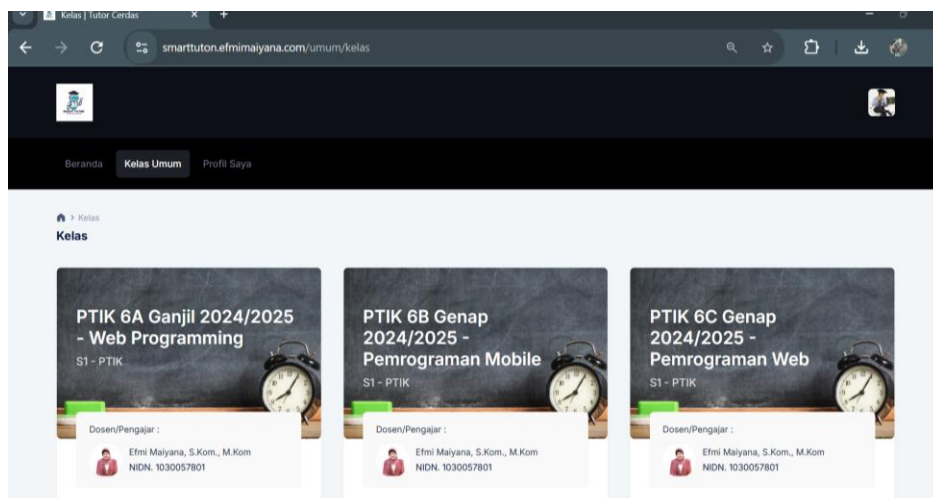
Kelas | Tutor Cerdas

smarttuton.efmimaiyana.com/umum/kelas

Beranda Kelas Umum Profil Saya

> Kelas
Kelas

PTIK 6A Ganjil 2024/2025 - Web Programming
S1 - PTIK
Dosen/Pengajar :
Efmi Maiyana, S.Kom., M.Kom
NIDN. 1030057801

PTIK 6B Genap 2024/2025 - Pemrograman Mobile
S1 - PTIK
Dosen/Pengajar :
Efmi Maiyana, S.Kom., M.Kom
NIDN. 1030057801

PTIK 6C Genap 2024/2025 - Pemrograman Web
S1 - PTIK
Dosen/Pengajar :
Efmi Maiyana, S.Kom., M.Kom
NIDN. 1030057801